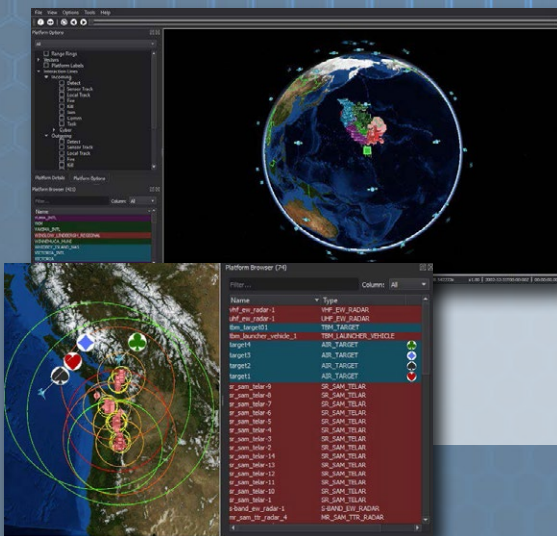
File View Options Tools Help

Platform Options

Range Rings
Vectors
Platform Labels
Interaction Lines
Incoming
Detect
Sensor Track
Local Track
Fire
Kill
Jam
Comm
Task
Color
Outgoing
Detect
Sensor Track
Local Track
Fire
Kill

Platform Details
Platform Options

Platform Browser (402)

Column: All

Name

Platform Browser (74)

Filter...

Column: All

| Name | Type |
|---|---|
| vhf_ew_radar-1 | VHF_EW_RADAR |
| uhf_ew_radar-1 | UHF_EW_RADAR |
| tbm_target01 | TBM_TARGET |
| tbm_launcher_vehicle_1 | TBM_LAUNCHER_VEHICLE |
| target4 | AIR_TARGET |
| target3 | AIR_TARGET |
| target2 | AIR_TARGET |
| target1 | AIR_TARGET |
| sr_sam_telar-9 | SR_SAM_TELAR |
| sr_sam_telar-8 | SR_SAM_TELAR |
| sr_sam_telar-7 | SR_SAM_TELAR |
| sr_sam_telar-6 | SR_SAM_TELAR |
| sr_sam_telar-5 | SR_SAM_TELAR |
| sr_sam_telar-4 | SR_SAM_TELAR |
| sr_sam_telar-3 | SR_SAM_TELAR |
| sr_sam_telar-2 | SR_SAM_TELAR |
| sr_sam_telar-14 | SR_SAM_TELAR |
| sr_sam_telar-13 | SR_SAM_TELAR |
| sr_sam_telar-12 | SR_SAM_TELAR |
| sr_sam_telar-11 | SR_SAM_TELAR |
| sr_sam_telar-10 | SR_SAM_TELAR |
| sr_sam_telar-1 | SR_SAM_TELAR |
| s-band_ew_radar-1 | S-BAND_EW_RADAR |
| mr_sam_ttr_radar_4 | MR_SAM_TTR_RADAR |